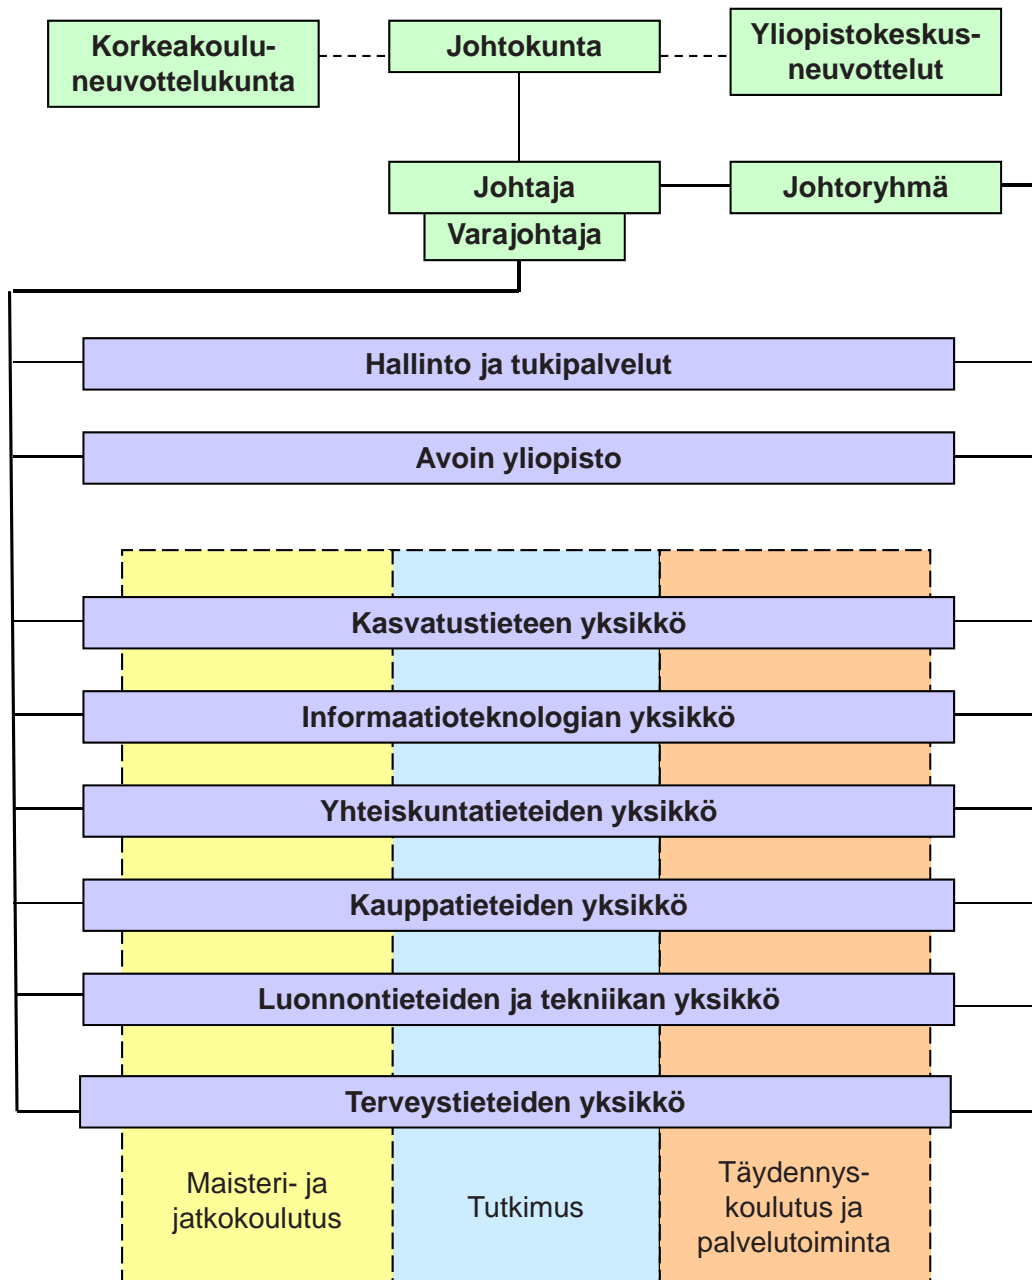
Korkeakouluneuvottelukunta

Johtokunta

Yliopistokeskusneuvottelut

Johtaja

Varajohtaja

Johtoryhmä

Hallinto ja tukipalvelut

Avoin yliopisto

Kasvatustieteen yksikkö

Informaatioteknologian yksikkö

Yhteiskuntatieteiden yksikkö

Kauppatieteiden yksikkö

Luonnontieteiden ja tekniikan yksikkö

Terveystieteiden yksikkö

Maisteri- ja jatkokoulutus

Tutkimus

Täydennyskoulutus ja palvelutoiminta